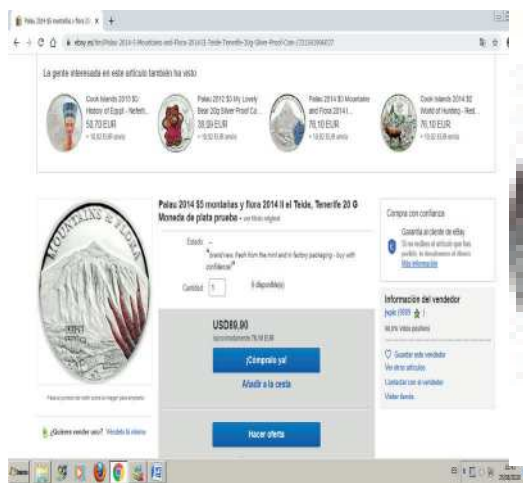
La gente interesada en este artículo también ha visto

Cook Islands 2013 $5 History of Egypt - Nefert...
52,70 EUR

Palau 2012 $5 My Lovely Bear 20g Silver Proof Co...
59,90 EUR

Palau 2014 $5 Mountains and Flora 2014 I...
70,10 EUR

Cook Islands 2014 $2 World of Hunting - Red...
70,10 EUR

Palau 2014 $5 montañas y flora 2014 II el Teide, Tenerife 20 G Moneda de plata prueba

Estado: —
"brand new, fresh from the mint and in factory packaging - buy with confidence!"

Cantidad: 1

USD80,90

¡Cómpralo ya!

Añadir a la cesta

Hacer oferta

Compra con confianza

Garantía al cliente de eBay

Más información

Información del vendedor

Guardar este vendedor

Ver otros artículos

Contactar con el vendedor

Visitar tienda

¿Quieres vender uno?